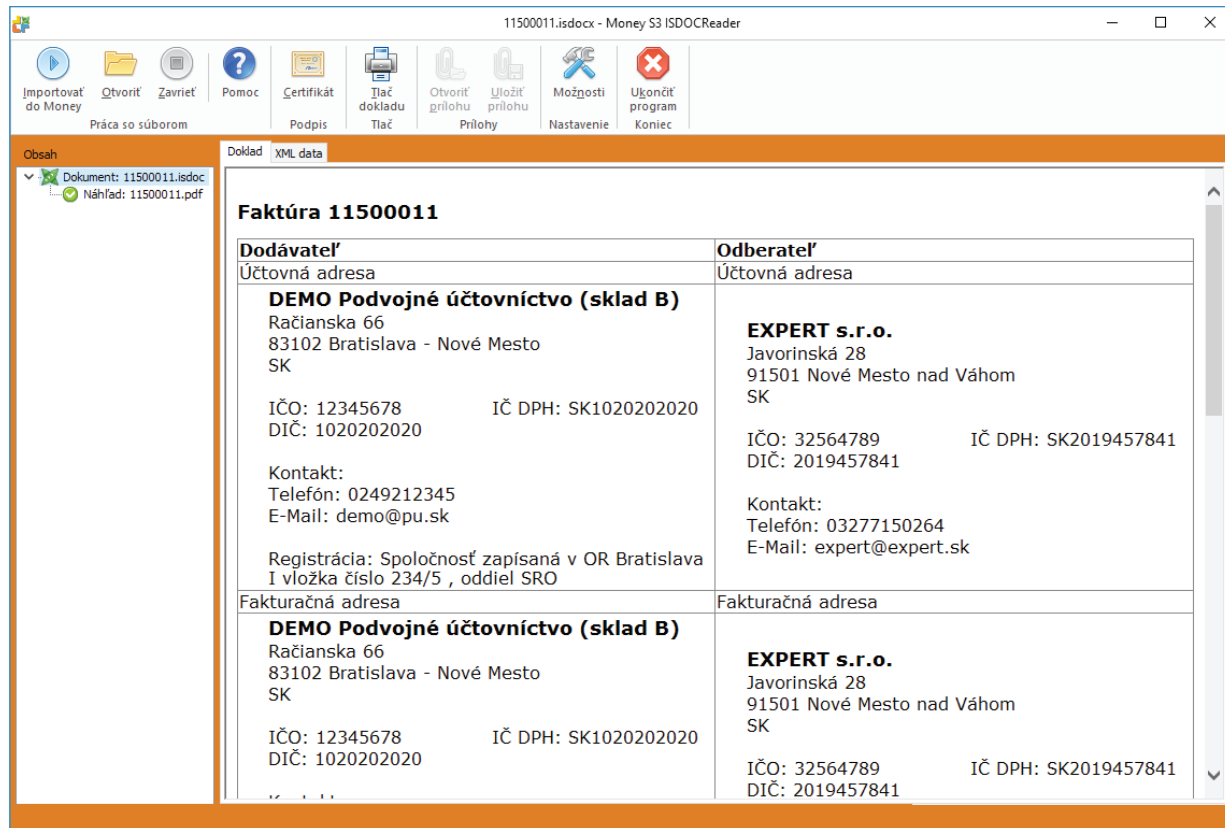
11500011.isdocx - Money S3 ISDOCReader

Importovať do Money
Otvoriť
Zavrieť
Práca so súborom
Pomoc
Certifikát
Podpis
Tlač dokladu
Tlač
Otvoriť prílohu
Uložiť prílohu
Prílohy
Možnosti
Nastavenie
Ukončiť program
Koniec

Obsah
Dokument: 11500011.isdoc
Náhľad: 11500011.pdf

Doklad
XML data

Faktúra 11500011

| Dodávateľ | Odberateľ |
|---|---|
| Účtovná adresa | Účtovná adresa |
| DEMO Podvojné účtovníctvo (sklad B) Račianska 66 83102 Bratislava - Nové Mesto SK IČO: 12345678 IČ DPH: SK1020202020 DIČ: 1020202020 Kontakt: Telefón: 0249212345 E-Mail: demo@pu.sk Registrácia: Spoločnosť zapísaná v OR Bratislava I vložka číslo 234/5 , oddiel SRO | EXPERT s.r.o. Javorinská 28 91501 Nové Mesto nad Váhom SK IČO: 32564789 IČ DPH: SK2019457841 DIČ: 2019457841 Kontakt: Telefón: 03277150264 E-Mail: expert@expert.sk |
| Fakturačná adresa | Fakturačná adresa |
| DEMO Podvojné účtovníctvo (sklad B) Račianska 66 83102 Bratislava - Nové Mesto SK IČO: 12345678 IČ DPH: SK1020202020 DIČ: 1020202020 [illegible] | EXPERT s.r.o. Javorinská 28 91501 Nové Mesto nad Váhom SK IČO: 32564789 IČ DPH: SK2019457841 DIČ: 2019457841 |